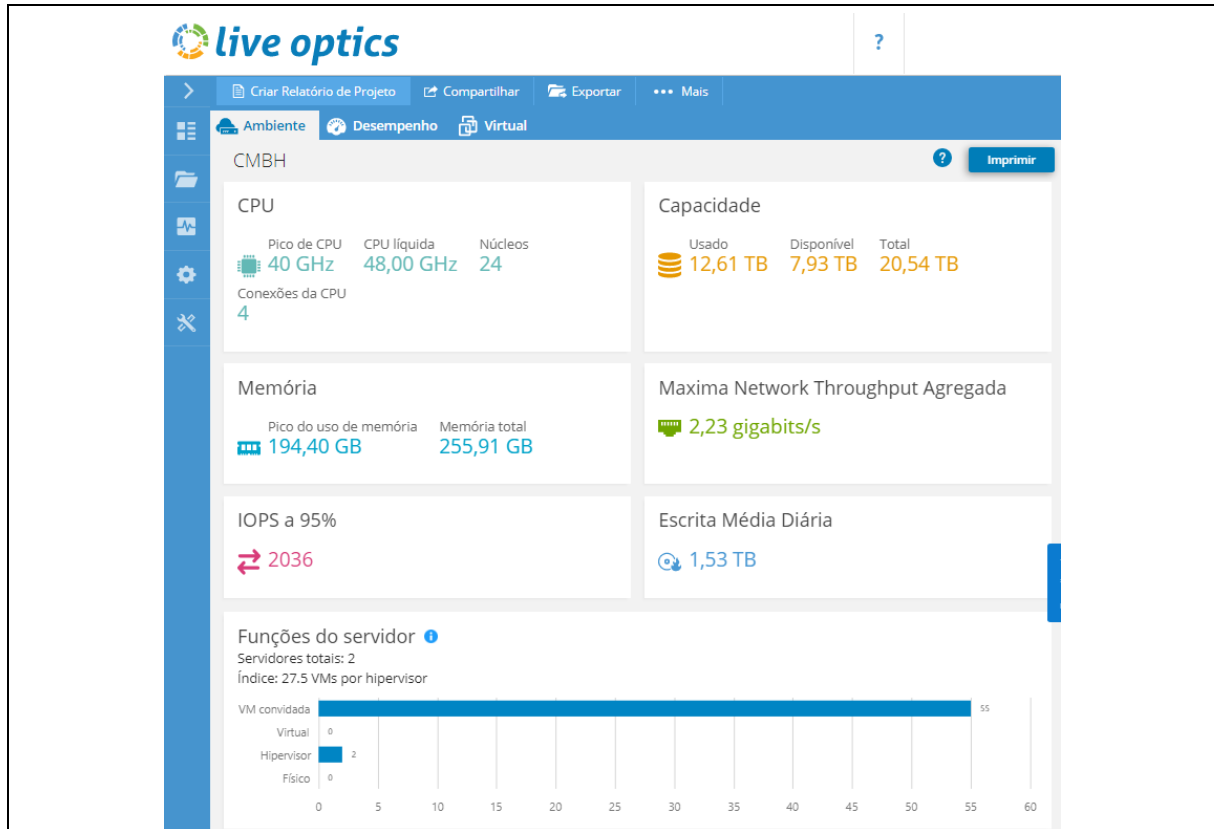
live optics

?

Criar Relatório de Projeto | Compartilhar | Exportar | ••• Mais

Ambiente | Desempenho | Virtual

CMBH

Imprimir

CPU

Pico de CPU
40 GHz

CPU líquida
48,00 GHz

Núcleos
24

Conexões da CPU
4

Capacidade

Usado
12,61 TB

Disponível
7,93 TB

Total
20,54 TB

Memória

Pico do uso de memória
194,40 GB

Memória total
255,91 GB

Maxima Network Throughput Agregada

2,23 gigabits/s

IOPS a 95%

2036

Escrita Média Diária

1,53 TB

Funções do servidor

Servidores totais: 2
Índice: 27.5 VMs por hipervisor

VM convidada 55
Virtual 0
Hipervisor 2
Físico 0

0 5 10 15 20 25 30 35 40 45 50 55 60